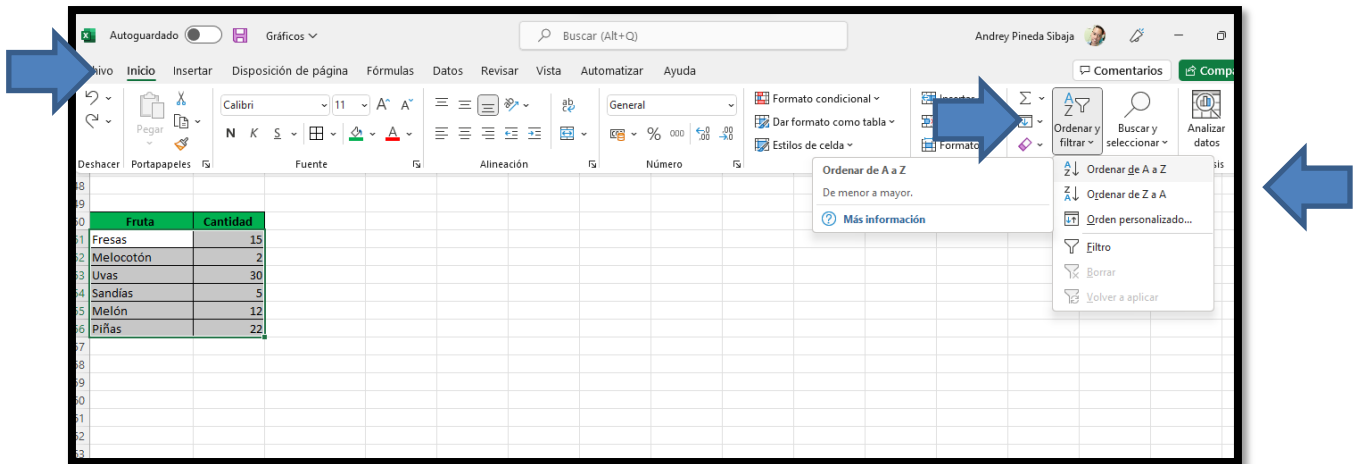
Autoguardado Gráficos Buscar (Alt+Q) Andrey Pineda Sibaja

hivo Inicio Insertar Disposición de página Fórmulas Datos Revisar Vista Automatizar Ayuda Comentarios Compa

Pegar Calibri 11 N K S General Formato condicional Dar formato como tabla Estilos de celda Insertar Formato Ordenar y filtrar Buscar y seleccionar Analizar datos

Deshacer Portapapeles Fuente Alineación Número

Ordenar de A a Z
De menor a mayor.
Más información

Ordenar de A a Z
Ordenar de Z a A
Orden personalizado...
Filtro
Borrar
Volver a aplicar

| Fruta | Cantidad |
|---|---|
| Fresas | 15 |
| Melocotón | 2 |
| Uvas | 30 |
| Sandías | 5 |
| Melón | 12 |
| Piñas | 22 |